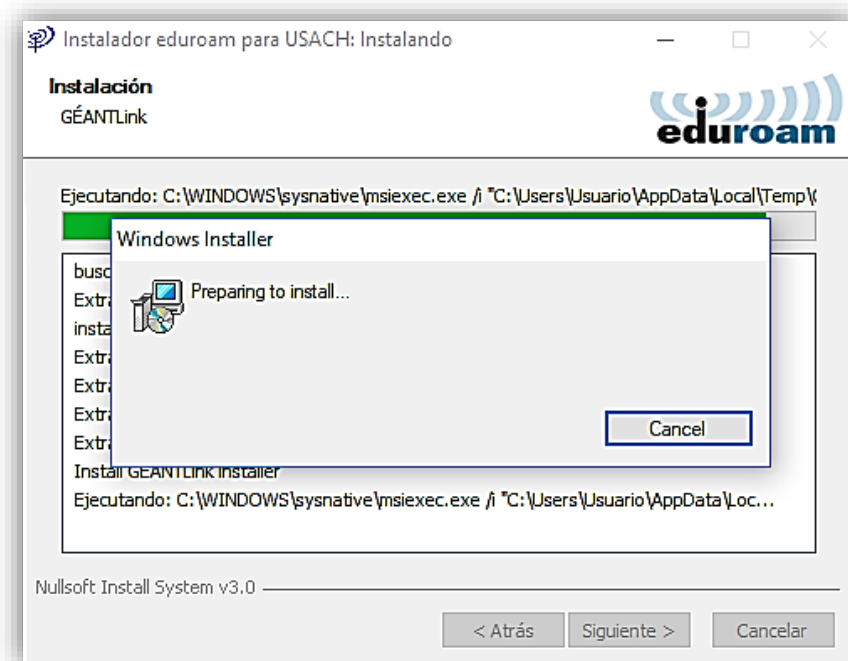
Instalador eduroam para USACH: Instalando

Instalación
GÉANTLink

eduroam

Ejecutando: C:\WINDOWS\sysnative\msiexec.exe /i "C:\Users\Usuario\AppData\Local\Temp\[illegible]

Windows Installer

Preparing to install...

Cancel

busc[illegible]
Extr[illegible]
insta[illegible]
Extr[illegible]
Extr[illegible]
Extr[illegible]
Extr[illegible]
Install GÉANTLink Installer
Ejecutando: C:\WINDOWS\sysnative\msiexec.exe /i "C:\Users\Usuario\AppData\Loc...

Nullsoft Install System v3.0

< Atrás
Siguiente >
Cancelar